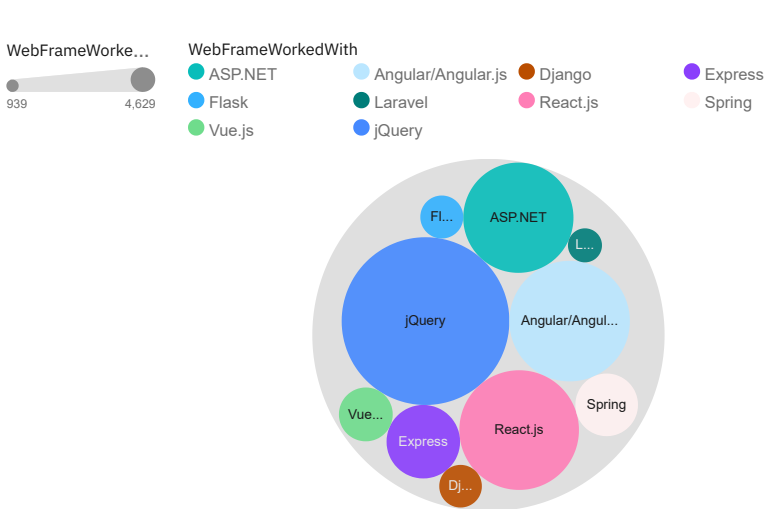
WebFrameWorke...

939 4,629

WebFrameWorkedWith

ASP.NET
Angular/Angular.js
Django
Express
Flask
Laravel
React.js
Spring
Vue.js
jQuery

Fl...
ASP.NET
L...
jQuery
Angular/Angul...
Spring
Vue...
Express
React.js
Dj...